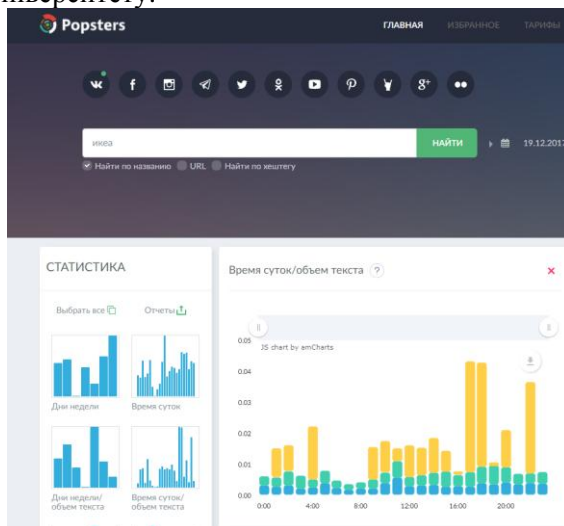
Popsters

ГЛАВНАЯ ИЗБРАННОЕ ТАРИФЫ

икеа

НАЙТИ

19.12.2017

Найти по названию URL Найти по хештегу

СТАТИСТИКА

Выбрать все

Отчеты

Дни недели

Время суток

Дни недели/ объем текста

Время суток/ объем текста

Время суток/объем текста ?

×

JS chart by amCharts

0.05

0.04

0.03

0.02

0.01

0.00

0:00

4:00

8:00

12:00

16:00

20:00